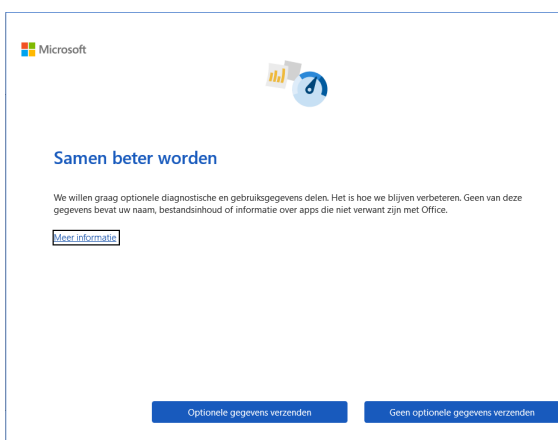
Microsoft

Samen beter worden

We willen graag optionele diagnostische en gebruiksgegevens delen. Het is hoe we blijven verbeteren. Geen van deze gegevens bevat uw naam, bestandsinhoud of informatie over apps die niet verwant zijn met Office.

Meer informatie

Optionele gegevens verzenden

Geen optionele gegevens verzenden